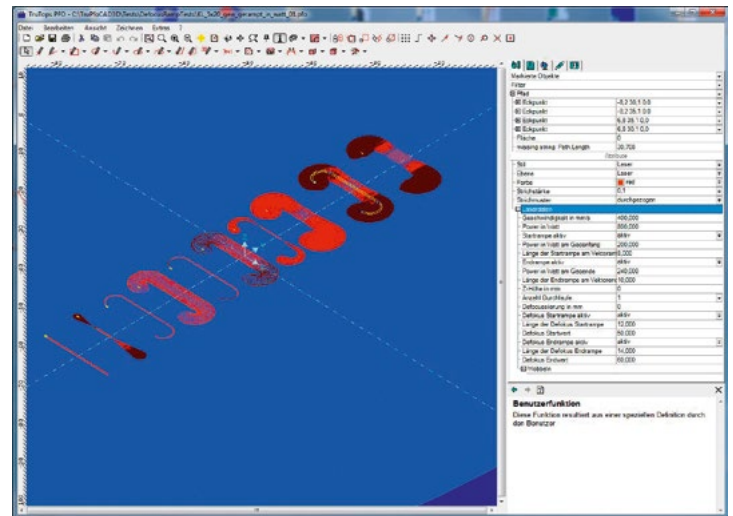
TruTops PRO - C:\TruPlo\CAD3D\Tests\Defokus\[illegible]

Datei Bearbeiten Ansicht Zeichnen Extras ?

Markierte Objekte
Filter
Pfad
Eckpunkt | -8,3 38,1 0,0
Eckpunkt | -8,3 38,1 0,0
Eckpunkt | 6,8 38,1 0,0
Eckpunkt | 6,8 38,1 0,0
Fläche | 0
missing string: Path Length | 28,700
Attribute
Stil | Laser
Ebene | Laser
Farbe | rot
Strichstärke | 0,1
Strichmuster | durchgezogen
Laserdaten
Geschwindigkeit in mm/s | 400,000
Power in Watt | 300,000
Startrampe aktiv | aktiv
Power in Watt am Gesamtanfang | 200,000
Länge der Startrampe am Vektoranfang | 10,000
Endrampe aktiv | aktiv
Power in Watt am Gesamtende | 240,000
Länge der Endrampe am Vektorende | 10,000
Z-Höhe in mm | 0
Anzahl Durchläufe | 1
Defocussierung in mm | 0
Defokus Startrampe aktiv | aktiv
Länge der Defokus Startrampe | 12,000
Defokus Startwert | 50,000
Defokus Endrampe aktiv | aktiv
Länge der Defokus Endrampe | 14,000
Defokus Endwert | 60,000
Wobbeln

Benutzerfunktion
Diese Funktion resultiert aus einer speziellen Definition durch den Benutzer